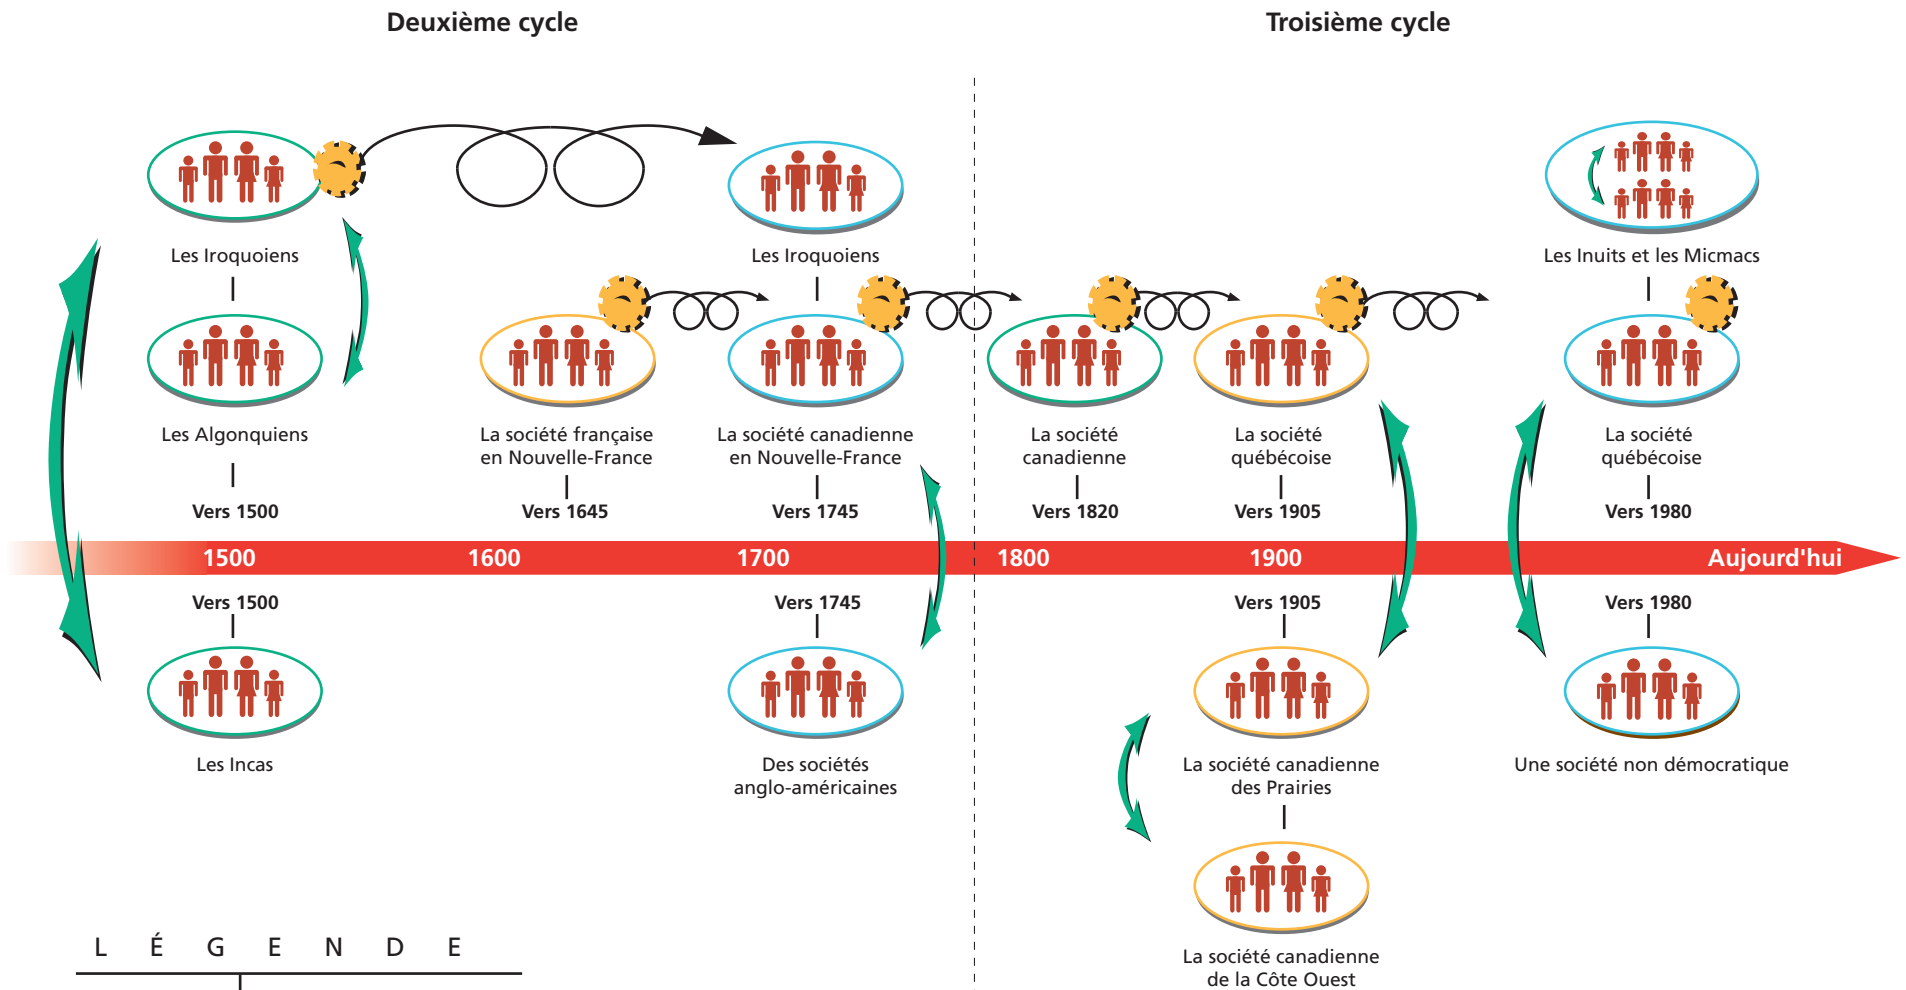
Deuxième cycle

Troisième cycle

Les Iroquoiens

Les Algonquiens

Vers 1500

Les Iroquoiens

La société française en Nouvelle-France

Vers 1645

La société canadienne en Nouvelle-France

Vers 1745

La société canadienne

Vers 1820

La société québécoise

Vers 1905

Les Inuits et les Micmacs

La société québécoise

Vers 1980

1500 1600 1700 1800 1900 Aujourd'hui

Vers 1500

Les Incas

Vers 1745

Des sociétés anglo-américaines

Vers 1905

La société canadienne des Prairies

La société canadienne de la Côte Ouest

Vers 1980

Une société non démocratique

L É G E N D E